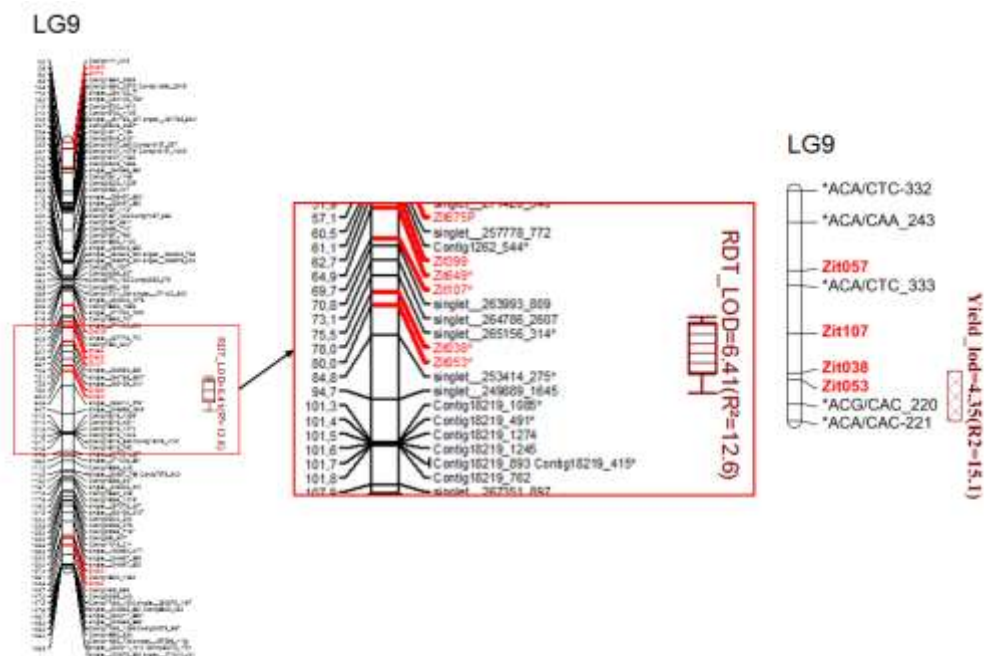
LG9

RDT_LOD=6.41(R²=12.6)

57,1 Zit075*
60,5 singlet__257778_772
61,1 Contig1262_544*
62,7 Zit099
64,9 Zit049*
69,7 Zit107*
70,8 singlet__263993_809
73,1 singlet__264786_2607
75,5 singlet__265156_314*
78,0 Zit038*
80,0 Zit053*
84,8 singlet__253414_275*
94,7 singlet__249689_1645
101,3 Contig18219_1085*
101,4 Contig18219_491*
101,5 Contig18219_1274
101,6 Contig18219_1245
101,7 Contig18219_893 Contig18219_415*
101,8 Contig18219_762
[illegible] singlet__267353_892

RDT_LOD=6.41(R²=12.6)

LG9

*ACA/CTC-332
*ACA/CAA_243
Zit057
*ACA/CTC_333
Zit107
Zit038
Zit053
*ACG/CAC_220
*ACA/CAC-221

Yield_lod=4.35(R2=15.1)